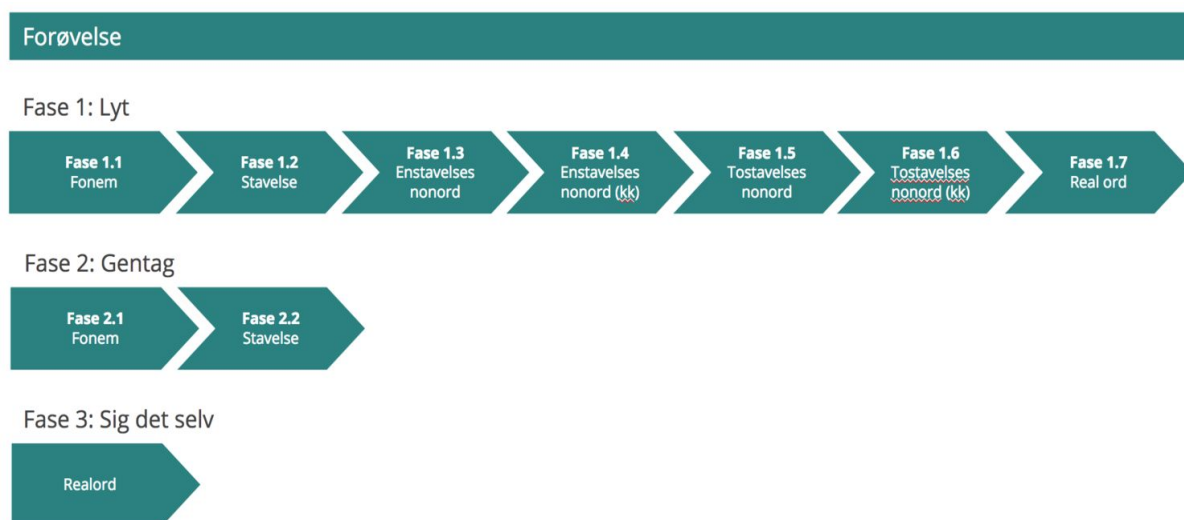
Forøvelse

Fase 1: Lyt

**Fase 1.1**
Fonem

**Fase 1.2**
Stavelse

**Fase 1.3**
Enstavelses nonord

**Fase 1.4**
Enstavelses nonord (kk)

**Fase 1.5**
Tostavelses nonord

**Fase 1.6**
Tostavelses nonord (kk)

**Fase 1.7**
Real ord

Fase 2: Gentag

**Fase 2.1**
Fonem

**Fase 2.2**
Stavelse

Fase 3: Sig det selv

Realord